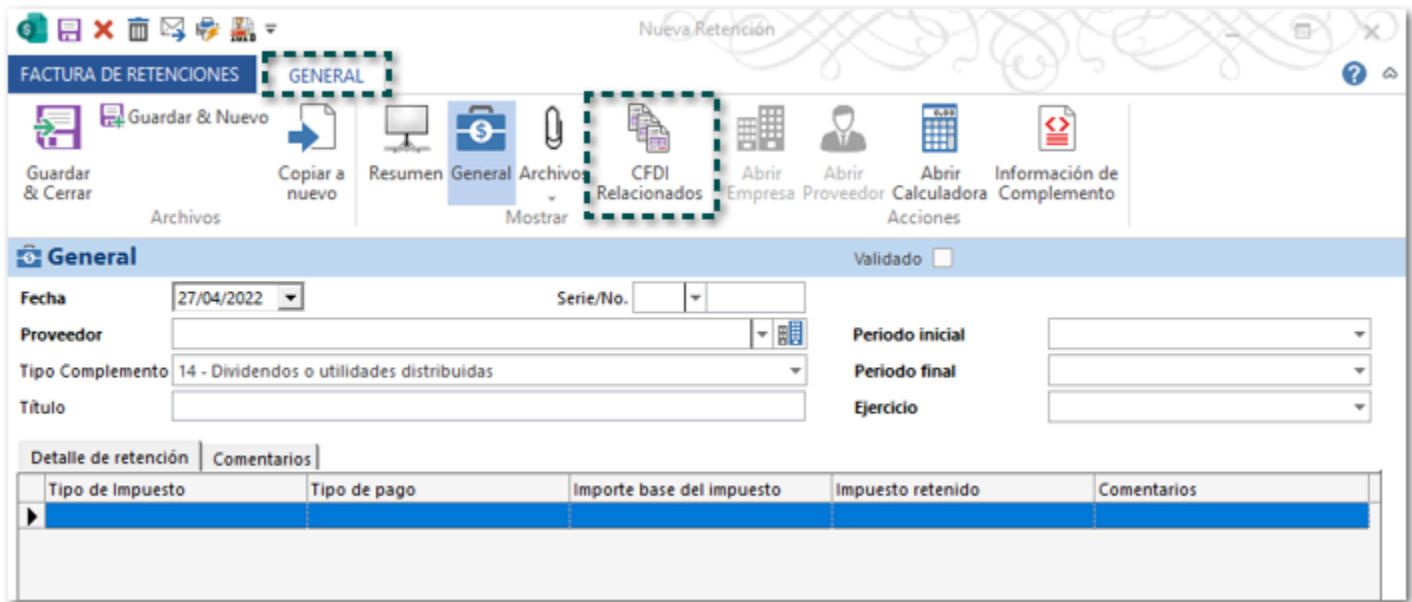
Nueva Retención

FACTURA DE RETENCIONES GENERAL

Guardar & Cerrar
Guardar & Nuevo
Copiar a nuevo
Archivos

Resumen General Archivos
Mostrar

CFDI Relacionados

Abrir Empresa
Abrir Proveedor
Abrir Calculadora
Información de Complemento
Acciones

General

Validado

Fecha 27/04/2022
Serie/No.
Proveedor
Periodo inicial
Tipo Complemento 14 - Dividendos o utilidades distribuidas
Periodo final
Título
Ejercicio

Detalle de retención | Comentarios

| Tipo de Impuesto | Tipo de pago | Importe base del impuesto | Impuesto retenido | Comentarios |
|---|---|---|---|---|
| | | | | |